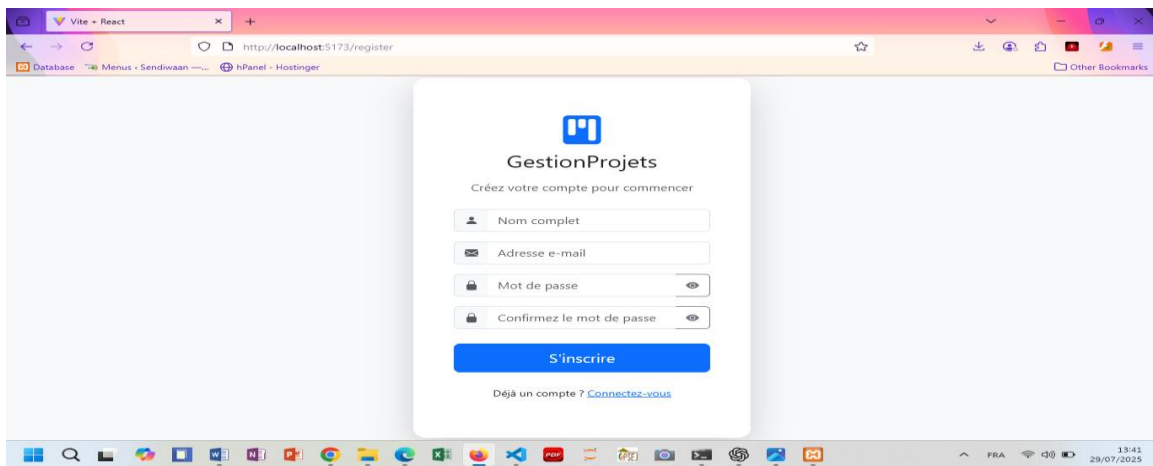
Vite + React

http://localhost:5173/register

Database Menus ‹ Sendiwaan —... hPanel - Hostinger

Other Bookmarks

GestionProjets

Créez votre compte pour commencer

Nom complet

Adresse e-mail

Mot de passe

Confirmez le mot de passe

S'inscrire

Déjà un compte ? Connectez-vous

FRA

13:41
29/07/2025